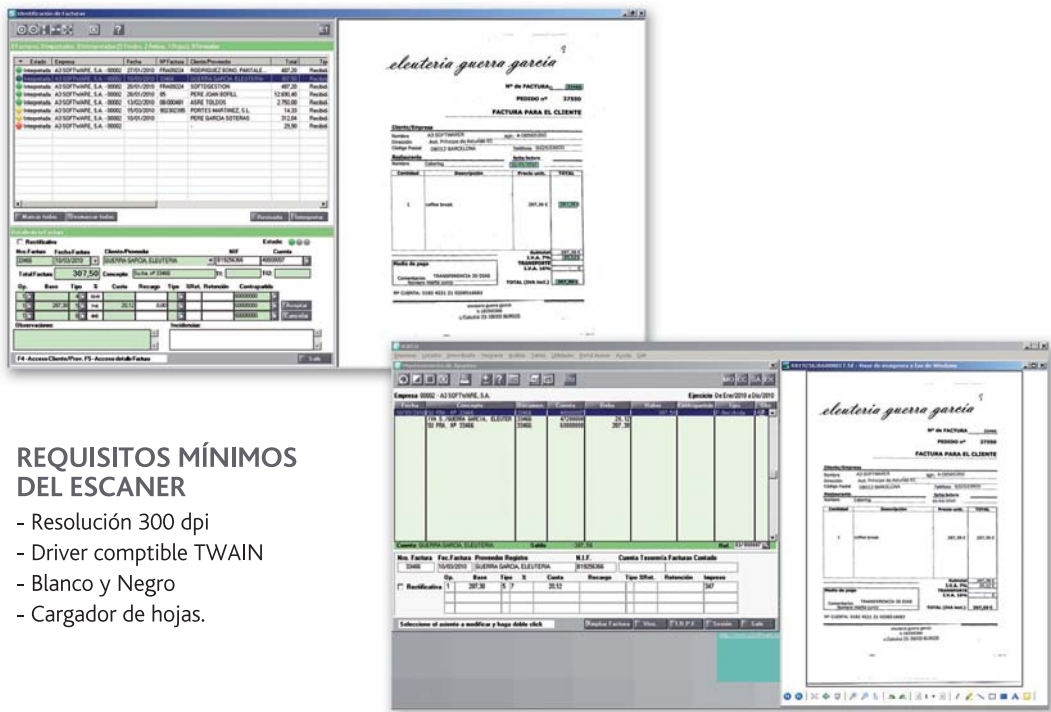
Identificación de Facturas

| Estado | Empresa | Fecha | Nº Factura | Cliente/Proveedor | Total | Tip |
|---|---|---|---|---|---|---|
| Integrada | A3 SOFTWARE, S.A. - 00002 | 27/01/2010 | FRA09224 | RODRIGUEZ BONO, PANTALE... | 487,20 | Recibid |
| Integrada | A3 SOFTWARE, S.A. - 00002 | 10/03/2010 | 33466 | GUERRA GARCIA, ELEUTERIA | 307,50 | Recibid |
| Integrada | A3 SOFTWARE, S.A. - 00002 | 26/01/2010 | FRA09224 | SOFTGESTION | 487,20 | Recibid |
| Integrada | A3 SOFTWARE, S.A. - 00002 | 26/01/2010 | 05 | PERE JOAN BOFILL | 12.600,40 | Recibid |
| Integrada | A3 SOFTWARE, S.A. - 00002 | 13/02/2010 | 08-000481 | ASRE TOLDOS | 2.750,00 | Recibid |
| Integrada | A3 SOFTWARE, S.A. - 00002 | 15/03/2010 | 902302395 | PORTES MARTINEZ, S.L | 14,33 | Recibid |
| Integrada | A3 SOFTWARE, S.A. - 00002 | 10/01/2010 | | PERE GARCIA SOTERAS | 312,04 | Recibid |
| Integrada | A3 SOFTWARE, S.A. - 00002 | | | | 29,90 | Recibid |

Marcar todos  Desmarcar todos  Revisada  Integrar

Rectificativa  Estado:
Nro.Factura  Fecha Factura  Cliente/Proveedor  NIF  Cuenta
33466  10/03/2010  GUERRA GARCIA, ELEUTERIA  B15256366  40000007
Total Factura  307,50  Concepto  Su fra. nº 33466

Op.  Base  Tipo  %  Cuota  Recargo  Tipo  %Ret.  Retención  Contrapartida
287,38  16  20,12  0,00  60000000
Aceptar  Cancelar
Observaciones:  Incidencias:
F4 - Acceso Cliente/Prov. F5 - Acceso detalle Factura  Salir

eleuteria guerra garcía
Nº de FACTURA 33466
PEDIDO nº 37550
FACTURA PARA EL CLIENTE
Cliente/Empresa
Nombre A3 SOFTWARE  NIF: A-08560293
Dirección Avd. Principe de Asturias 61
Código Postal 08012 BARCELONA  Teléfono 932920420
Restaurante  Fecha factura
Nombre Catering  10/03/2010
Cantidad  Descripción  Precio unit.  TOTAL
1  coffee break  287,38 €  287,38 €
Subtotal  287,38 €
I.V.A. 7%  20,12 €
TRANSPORTE
I.V.A. 16%  0
Medio de pago
TRANSFERENCIA 30 DIAS
TOTAL (IVA incl.)  307,50 €
Nº CUENTA: 0182 4021 31 0200516083
eleuteria guerra garcía
c/Calvario 33. 09005 BURGOS

REQUISITOS MÍNIMOS DEL ESCANER
- Resolución 300 dpi
- Driver comptible TWAIN
- Blanco y Negro
- Cargador de hojas.

Empresa 00002 - A3 SOFTWARE, S.A.  Ejercicio De Ene/2010 a Dic/2010
Asiento  Concepto  Documento  Cuenta  Debe  Haber
FRA. S. /GUERRA GARCIA, ELEUTER  33466  47200000  20,12
SU FRA. Nº 33466  33466  60000000  287,38
GUERRA GARCIA, ELEUTERIA  Saldo  -307,50
Nro. Factura  Fec.Factura  Proveedor Registro  N.I.F.  Cuenta Tesorería Facturas Contado
33466  10/03/2010  GUERRA GARCIA, ELEUTERIA  B15256366
Op.  Base  Tipo  %  Cuota  Recargo  Tipo  %Ret.  Retención  Importe
Rectificativa  1  287,38  5  7  20,12  347
Seleccione el asiento a modificar y haga doble click  Salir